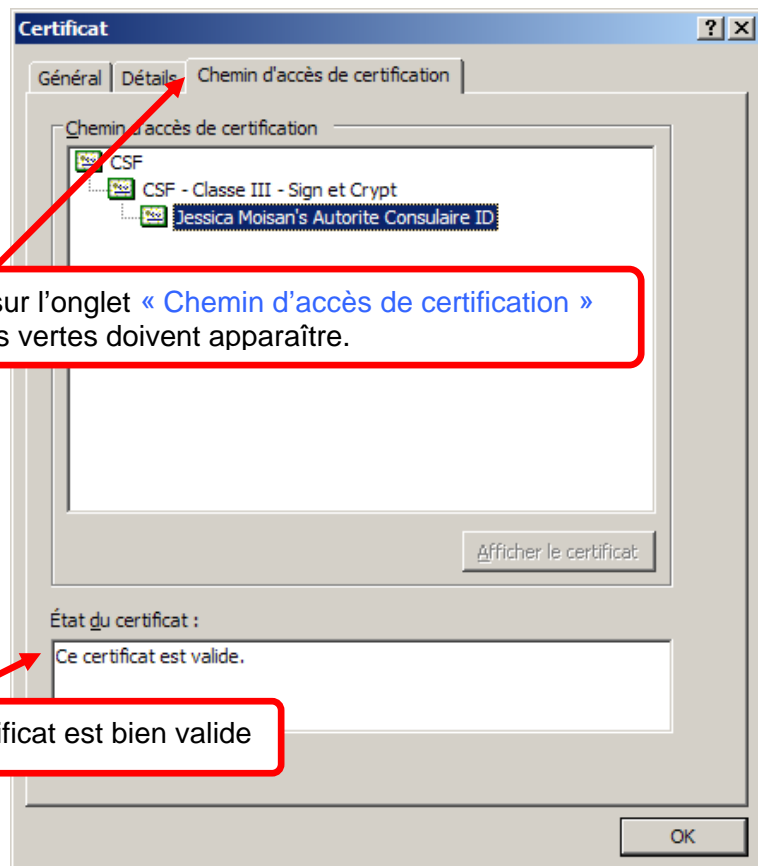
Certificat

?

X

Général

Détails

Chemin d'accès de certification

Chemin d'accès de certification

CSF

CSF - Classe III - Sign et Crypt

Jessica Moisan's Autorite Consulaire ID

sur l'onglet « Chemin d'accès de certification » s vertes doivent apparaître.

Afficher le certificat

État du certificat :

Ce certificat est valide.

ficat est bien valide

OK